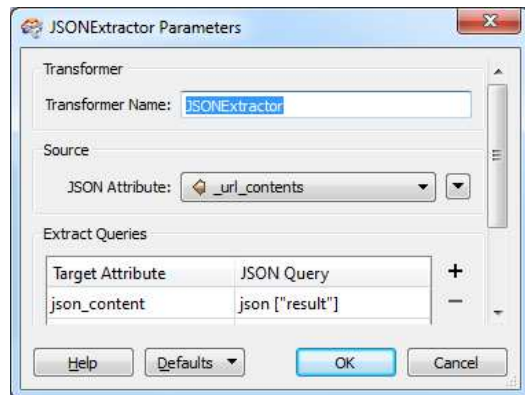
JSONExtractor Parameters

Transformer

Transformer Name: JSONExtractor

Source

JSON Attribute: _url_contents

Extract Queries

| Target Attribute | JSON Query |
|---|---|
| json_content | json ["result"] |

+

−

Help

Defaults

OK

Cancel